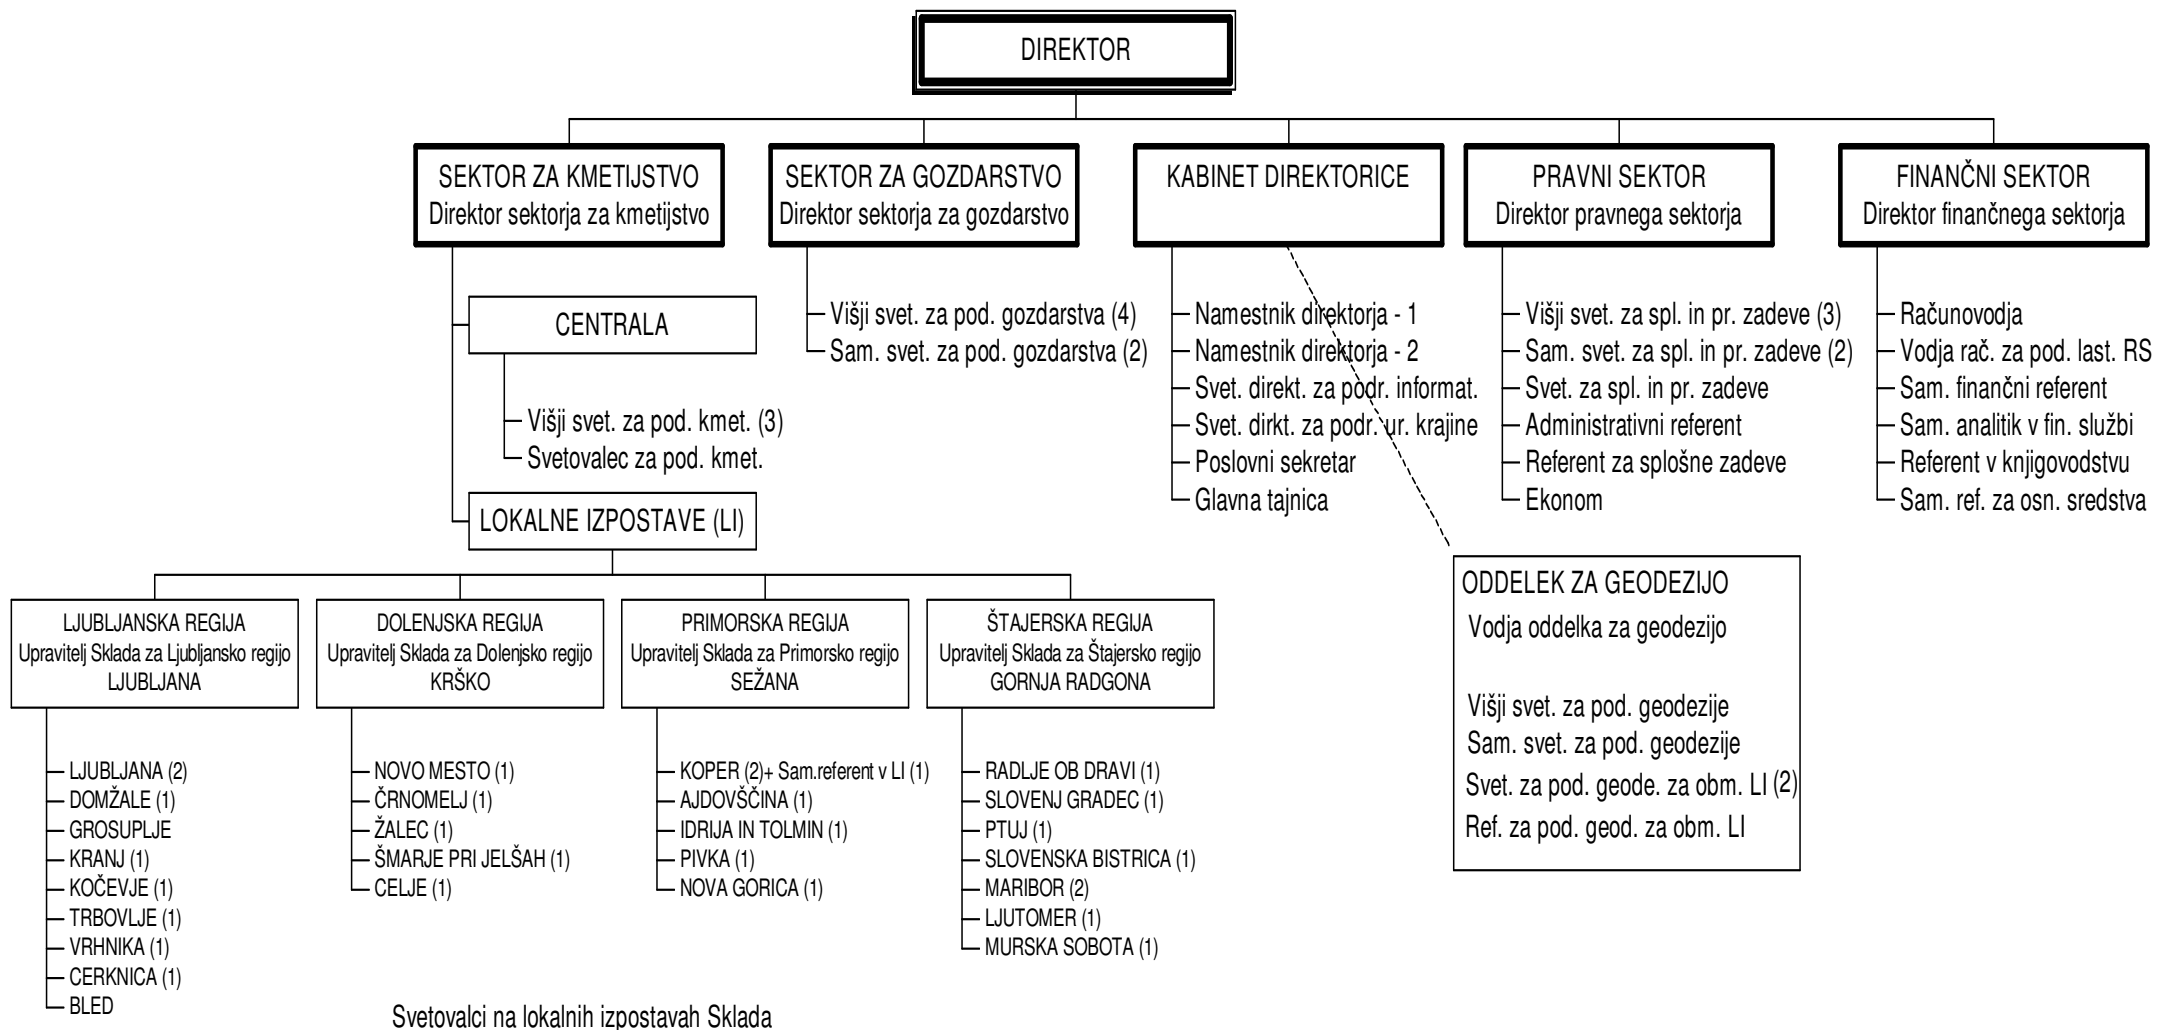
DIREKTOR

SEKTOR ZA KMETIJSTVO
Direktor sektorja za kmetijstvo

SEKTOR ZA GOZDARSTVO
Direktor sektorja za gozdarstvo

KABINET DIREKTORICE

PRAVNI SEKTOR
Direktor pravnega sektorja

FINANČNI SEKTOR
Direktor finančnega sektorja

CENTRALA

Višji svet. za pod. kmet. (3)
Svetovalec za pod. kmet.

LOKALNE IZPOSTAVE (LI)

Višji svet. za pod. gozdarstva (4)
Sam. svet. za pod. gozdarstva (2)

Namestnik direktorja - 1
Namestnik direktorja - 2
Svet. direkt. za podr. informat.
Svet. dirkt. za podr. ur. krajine
Poslovni sekretar
Glavna tajnica

Višji svet. za spl. in pr. zadeve (3)
Sam. svet. za spl. in pr. zadeve (2)
Svet. za spl. in pr. zadeve
Administrativni referent
Referent za splošne zadeve
Ekonom

Računovodja
Vodja rač. za pod. last. RS
Sam. finančni referent
Sam. analitik v fin. službi
Referent v knjigovodstvu
Sam. ref. za osn. sredstva

ODDELEK ZA GEODEZIJO
Vodja oddelka za geodezijo

Višji svet. za pod. geodezije
Sam. svet. za pod. geodezije
Svet. za pod. geode. za obm. LI (2)
Ref. za pod. geod. za obm. LI

LJUBLJANSKA REGIJA
Upravitelj Sklada za Ljubljansko regijo
LJUBLJANA

DOLENJSKA REGIJA
Upravitelj Sklada za Dolenjsko regijo
KRŠKO

PRIMORSKA REGIJA
Upravitelj Sklada za Primorsko regijo
SEŽANA

ŠTAJERSKA REGIJA
Upravitelj Sklada za Štajersko regijo
GORNJA RADGONA

LJUBLJANA (2)
DOMŽALE (1)
GROSUPLJE
KRANJ (1)
KOČEVJE (1)
TRBOVLJE (1)
VRHNIKA (1)
CERKNICA (1)
BLED

NOVO MESTO (1)
ČRNOMELJ (1)
ŽALEC (1)
ŠMARJE PRI JELŠAH (1)
CELJE (1)

KOPER (2)+ Sam.referent v LI (1)
AJDOVŠČINA (1)
IDRIJA IN TOLMIN (1)
PIVKA (1)
NOVA GORICA (1)

RADLJE OB DRAVI (1)
SLOVENJ GRADEC (1)
PTUJ (1)
SLOVENSKA BISTRICA (1)
MARIBOR (2)
LJUTOMER (1)
MURSKA SOBOTA (1)

Svetovalci na lokalnih izpostavah Sklada